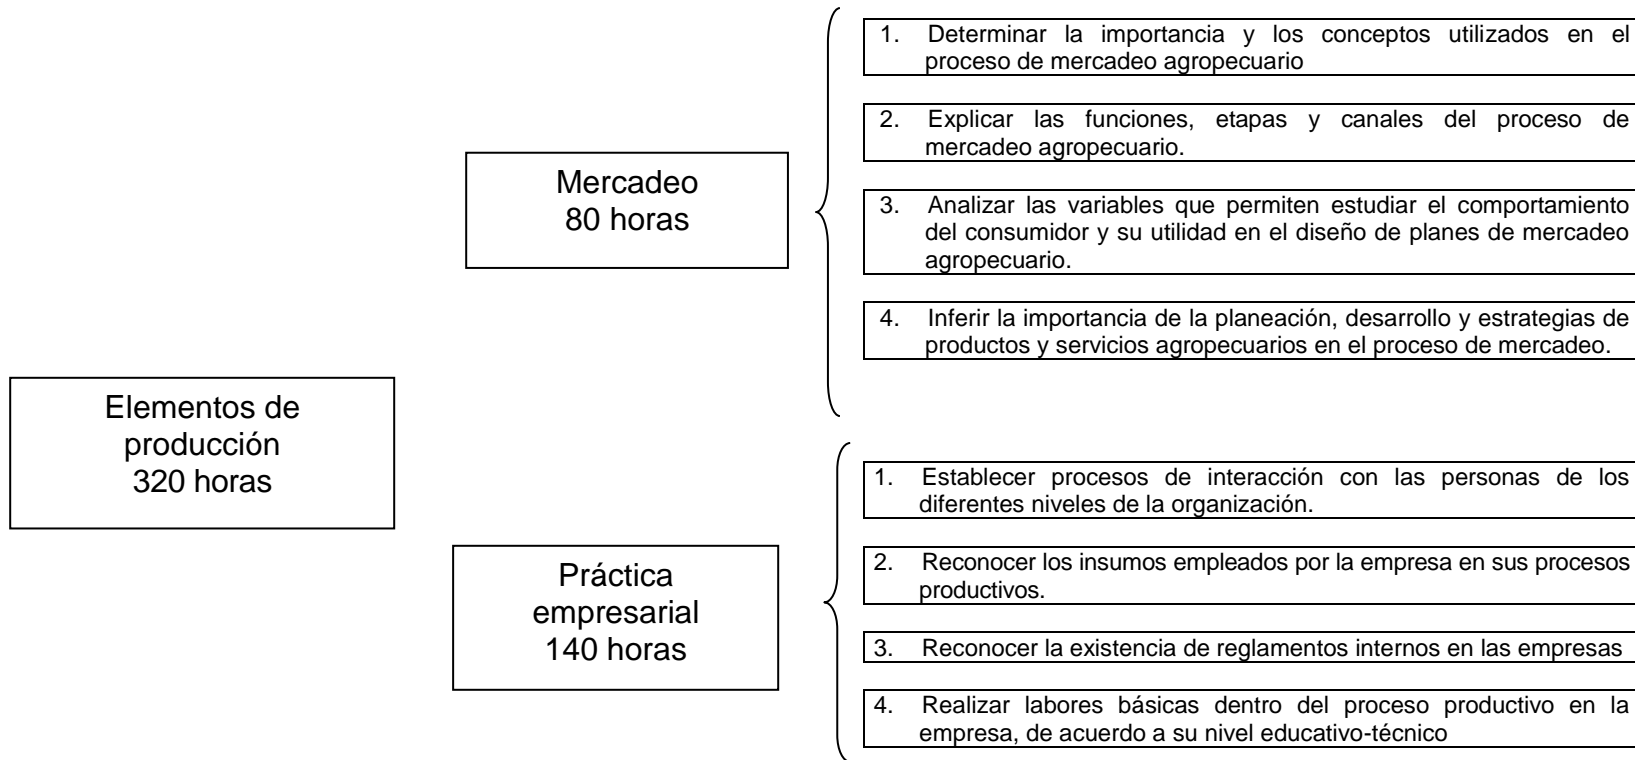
Elementos de producción 320 horas

Mercadeo 80 horas

1. Determinar la importancia y los conceptos utilizados en el proceso de mercadeo agropecuario

2. Explicar las funciones, etapas y canales del proceso de mercadeo agropecuario.

3. Analizar las variables que permiten estudiar el comportamiento del consumidor y su utilidad en el diseño de planes de mercadeo agropecuario.

4. Inferir la importancia de la planeación, desarrollo y estrategias de productos y servicios agropecuarios en el proceso de mercadeo.

Práctica empresarial 140 horas

1. Establecer procesos de interacción con las personas de los diferentes niveles de la organización.

2. Reconocer los insumos empleados por la empresa en sus procesos productivos.

3. Reconocer la existencia de reglamentos internos en las empresas

4. Realizar labores básicas dentro del proceso productivo en la empresa, de acuerdo a su nivel educativo-técnico